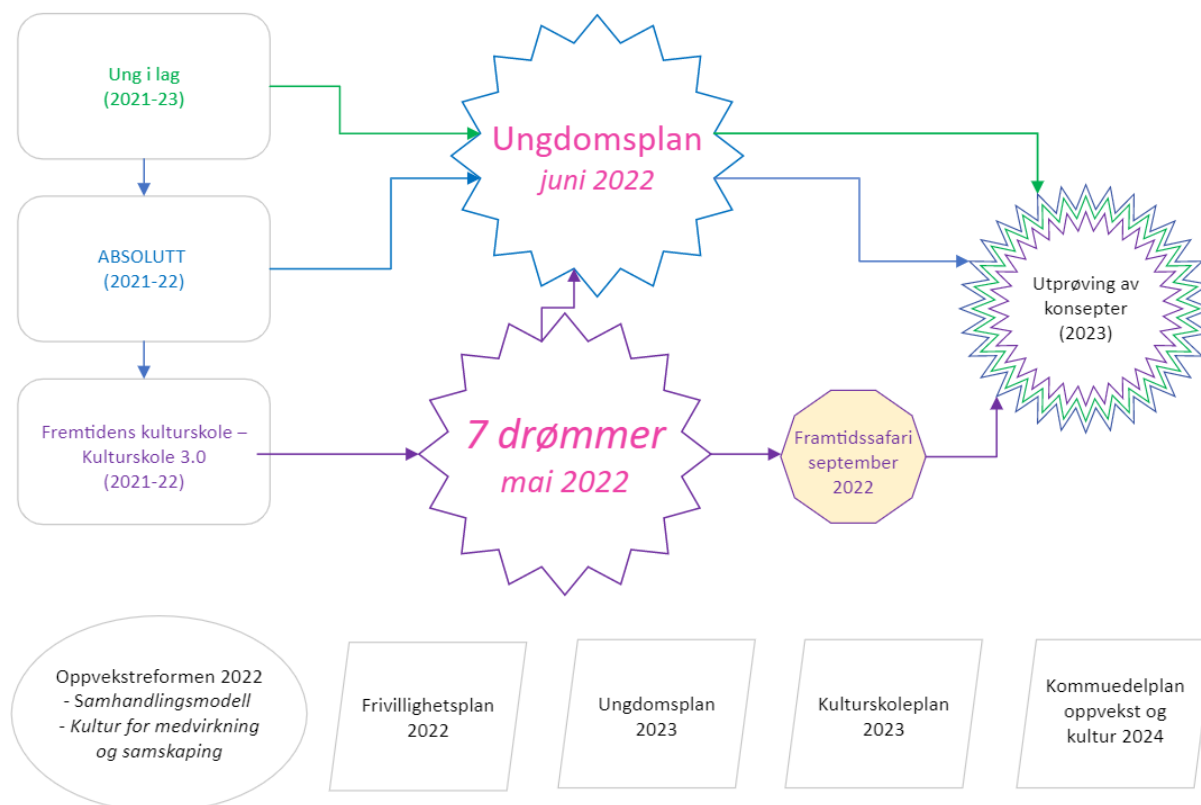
Ung i lag
(2021-23)

ABSOLUTT
(2021-22)

Fremtidens kulturskole – Kulturskole 3.0
(2021-22)

Ungdomsplan
juni 2022

7 drømmer
mai 2022

Framtidssafari september 2022

Utprøving av konsepter
(2023)

Oppvekstreformen 2022
- Samhandlingsmodell
- Kultur for medvirkning og samskaping

Frivillighetsplan 2022

Ungdomsplan 2023

Kulturskoleplan 2023

Kommuedelplan oppvekst og kultur 2024